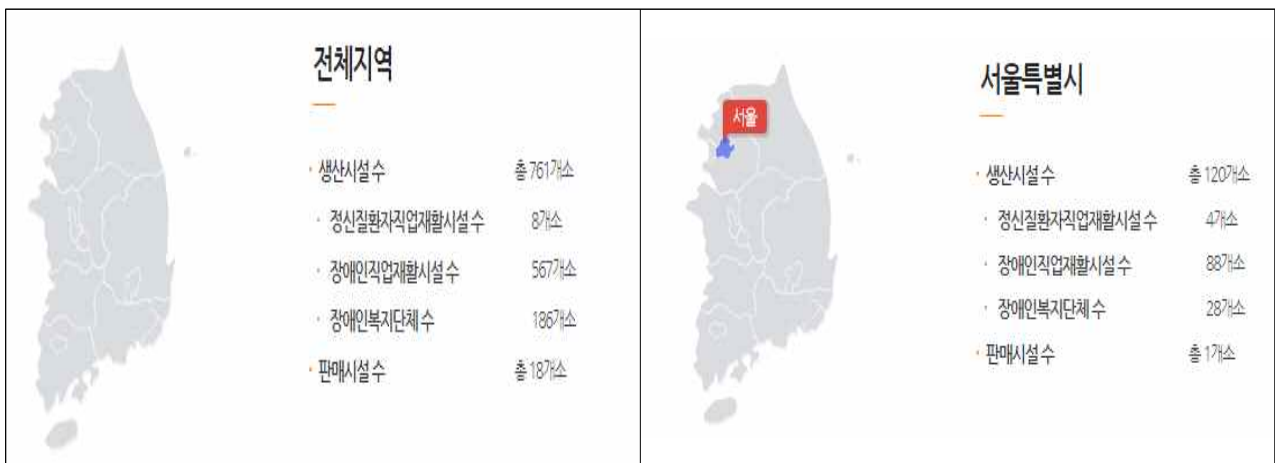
전체지역

· 생산시설 수 총 761개소

· 정신질환자직업재활시설 수 8개소

· 장애인직업재활시설 수 567개소

· 장애인복지단체 수 186개소

· 판매시설 수 총 18개소

서울

서울특별시

· 생산시설 수 총 120개소

· 정신질환자직업재활시설 수 4개소

· 장애인직업재활시설 수 88개소

· 장애인복지단체 수 28개소

· 판매시설 수 총 1개소